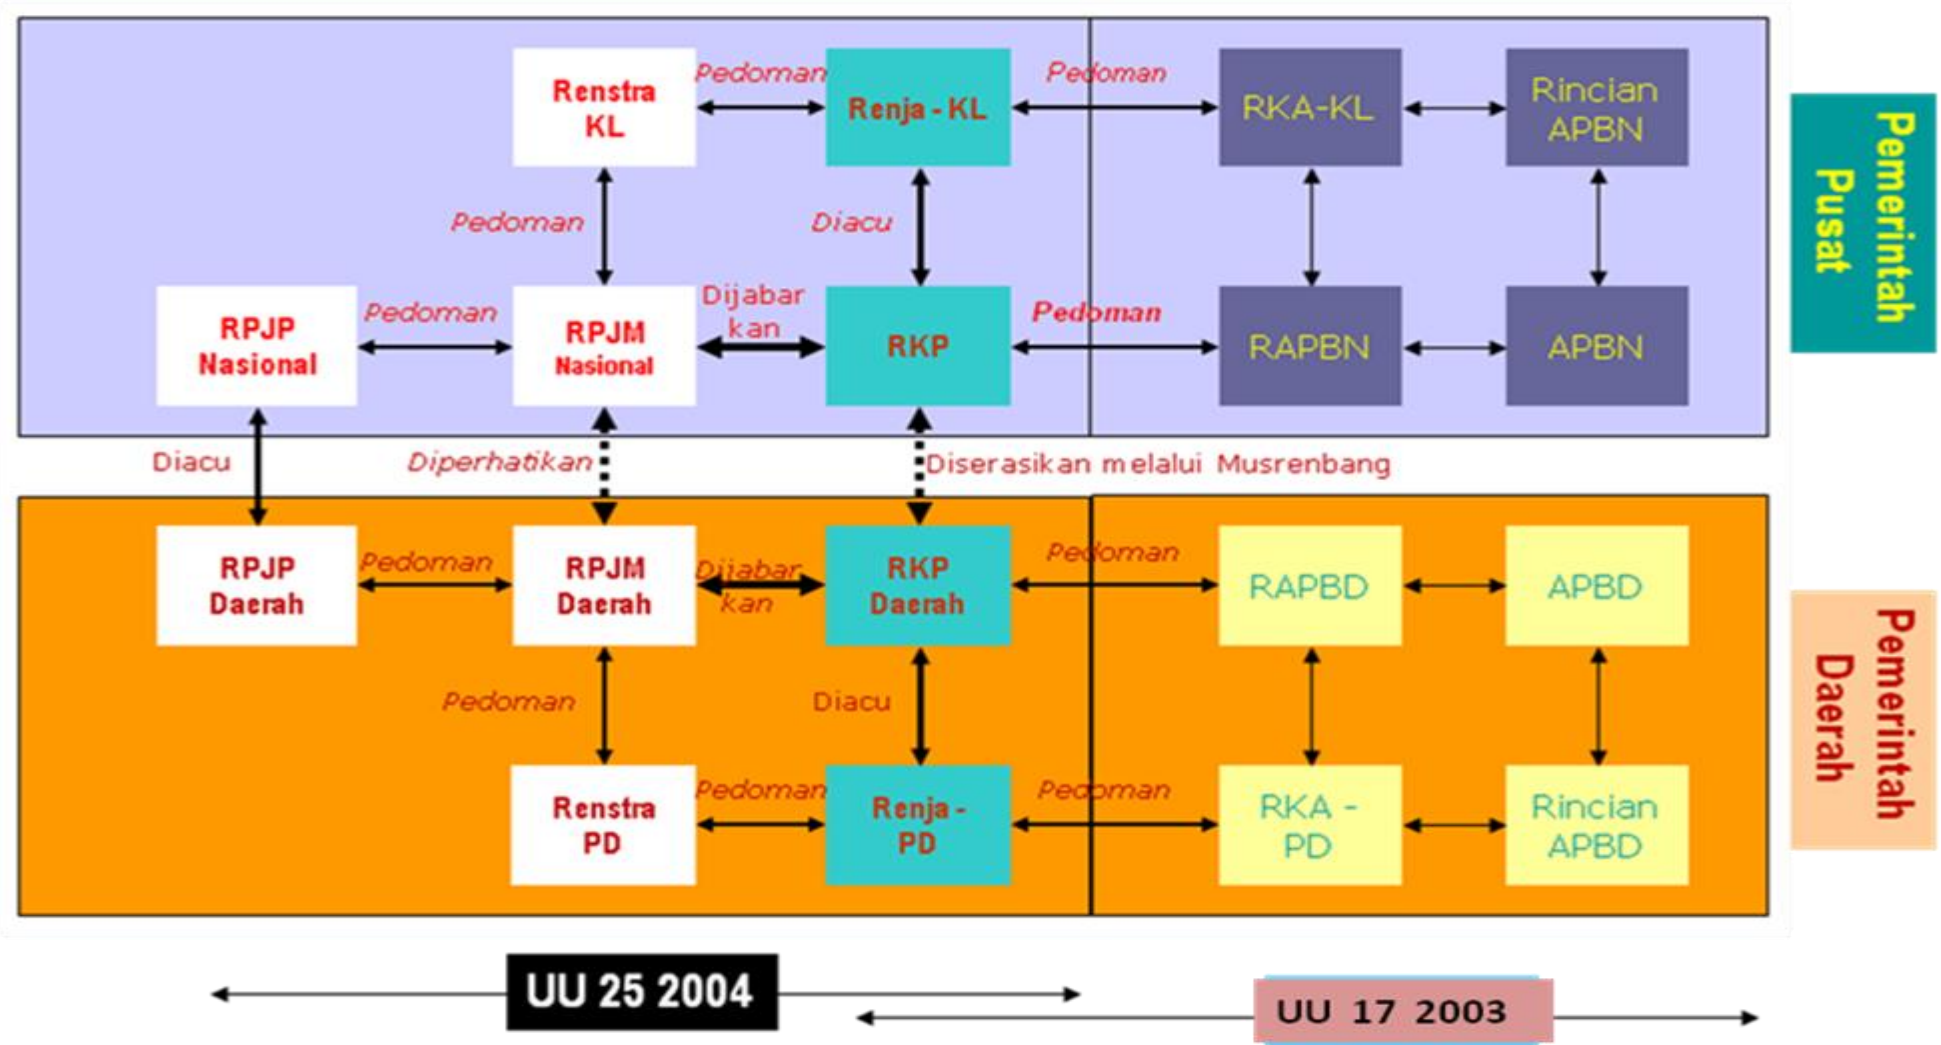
Renstra KL

Pedoman

Renja - KL

Pedoman

RKA-KL

Rincian APBN

Pemerintah Pusat

Pedoman

Diacu

RPJP Nasional

Pedoman

RPJM Nasional

Dijabarkan

RKP

Pedoman

RAPBN

APBN

Diacu

Diperhatikan

Diserasikan melalui Musrenbang

RPJP Daerah

Pedoman

RPJM Daerah

Dijabarkan

RKP Daerah

Pedoman

RAPBD

APBD

Pemerintah Daerah

Pedoman

Diacu

Renstra PD

Pedoman

Renja - PD

Pedoman

RKA - PD

Rincian APBD

UU 25 2004

UU 17 2003